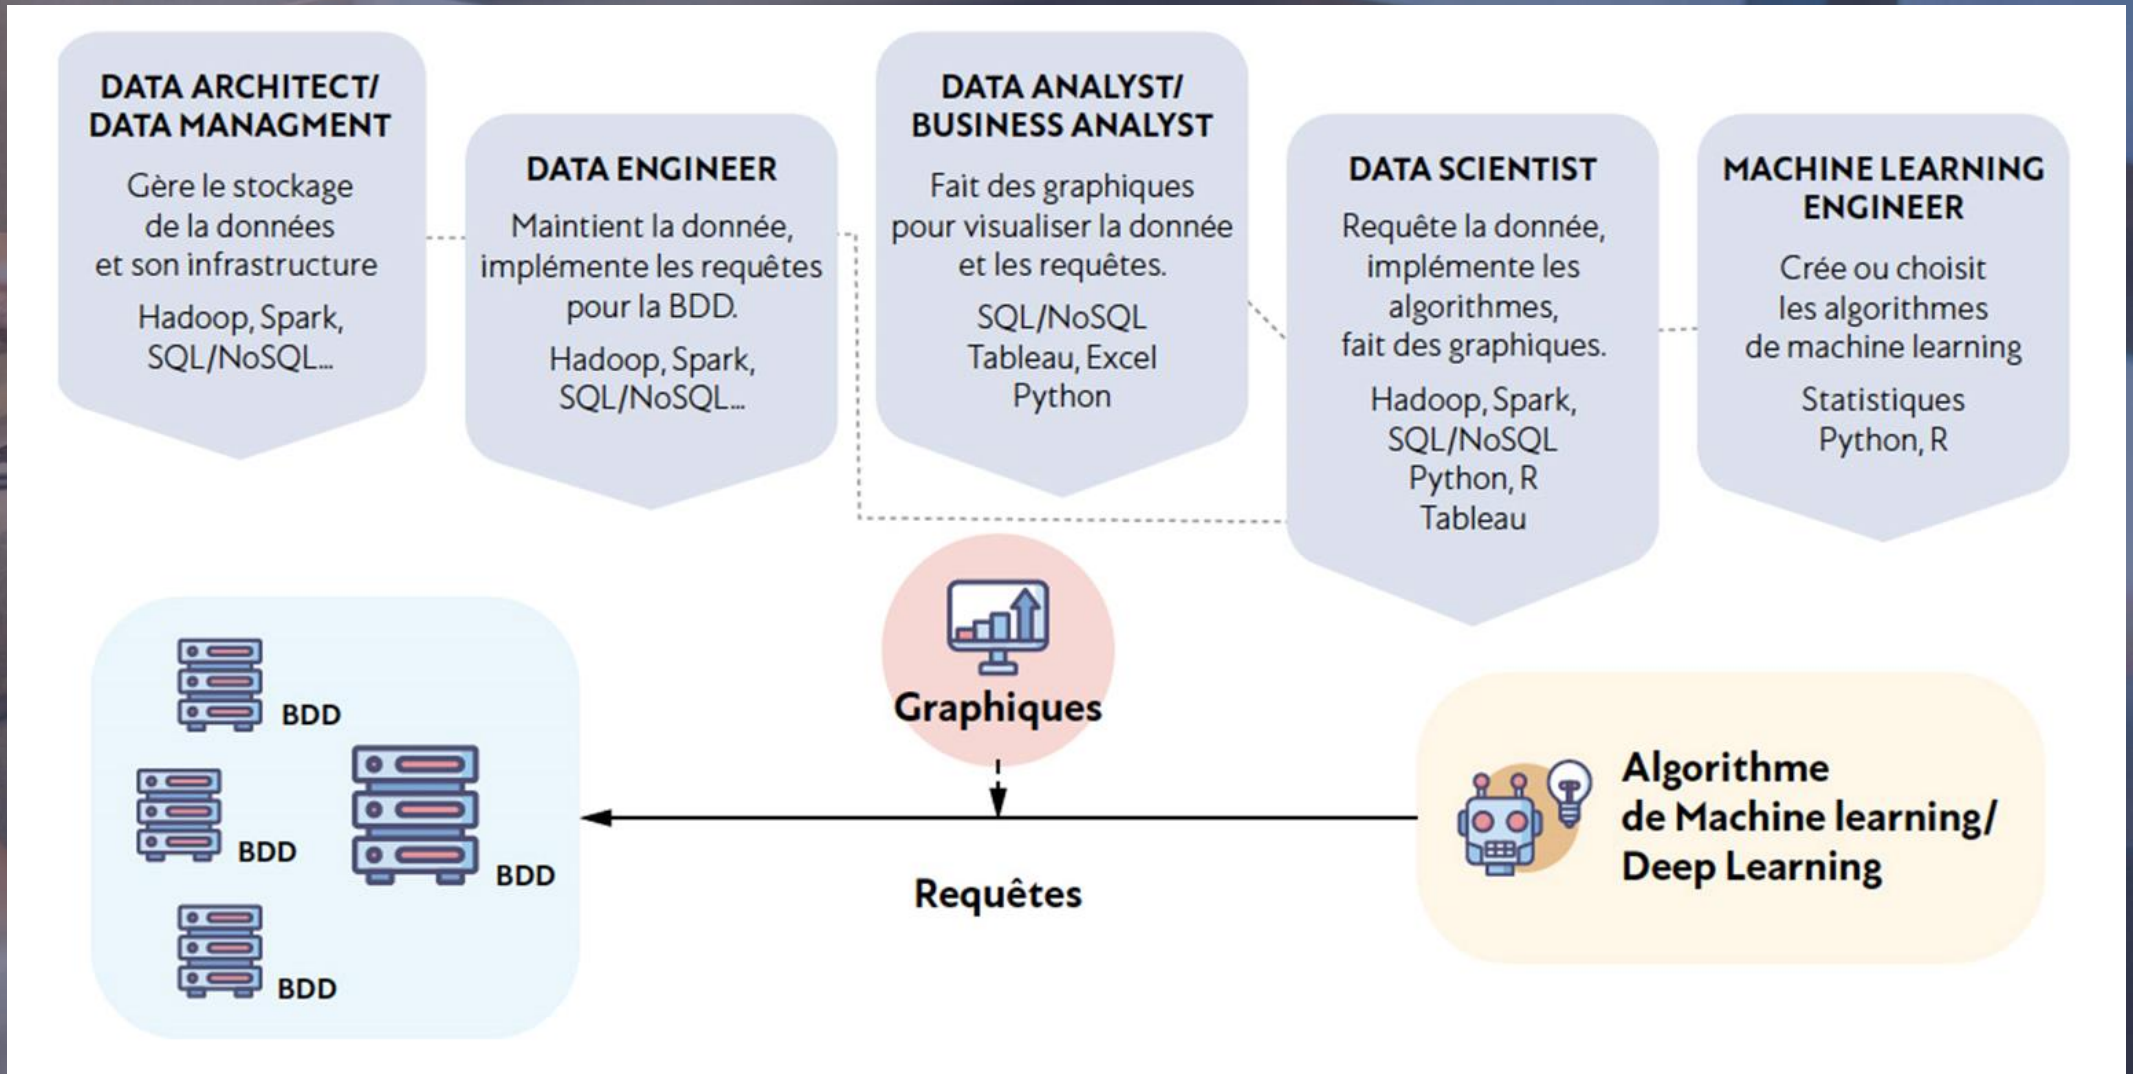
DATA ARCHITECT/ DATA MANAGMENT

Gère le stockage de la données et son infrastructure

Hadoop, Spark, SQL/NoSQL...

DATA ENGINEER

Maintient la donnée, implémente les requêtes pour la BDD.

Hadoop, Spark, SQL/NoSQL...

DATA ANALYST/ BUSINESS ANALYST

Fait des graphiques pour visualiser la donnée et les requêtes.

SQL/NoSQL Tableau, Excel Python

DATA SCIENTIST

Requête la donnée, implémente les algorithmes, fait des graphiques.

Hadoop, Spark, SQL/NoSQL Python, R Tableau

MACHINE LEARNING ENGINEER

Crée ou choisit les algorithmes de machine learning

Statistiques Python, R

BDD

BDD

BDD

BDD

Graphiques

Requêtes

Algorithme de Machine learning/ Deep Learning